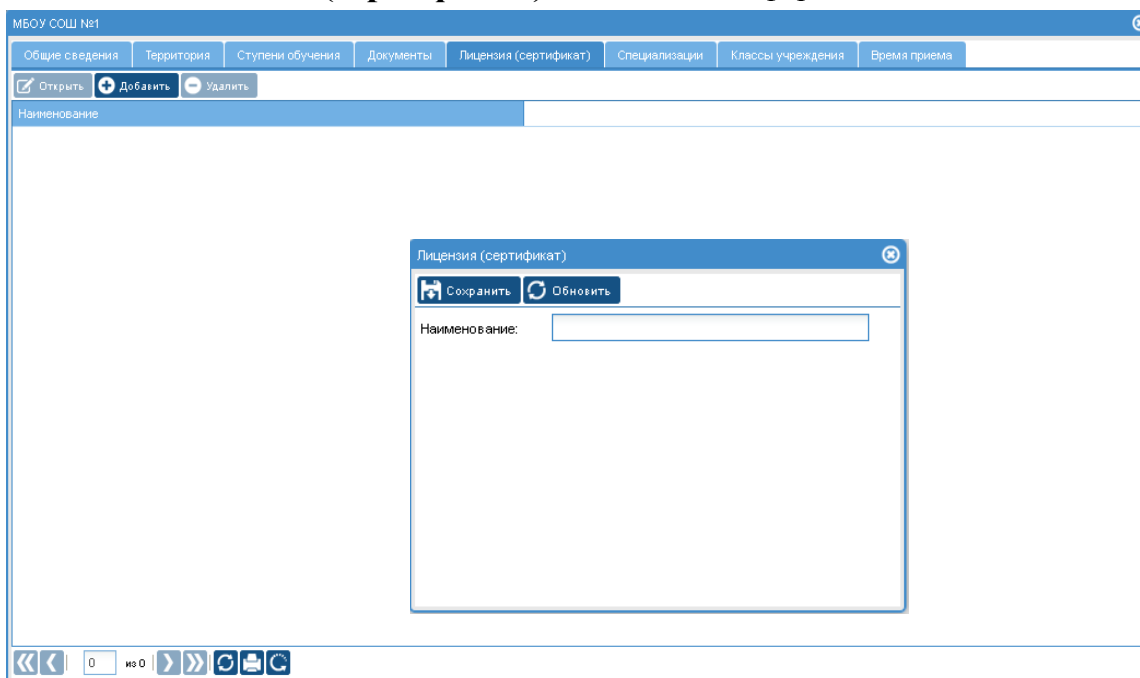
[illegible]

МБОУ СОШ №1

Общие сведения | Территория | Ступени обучения | Документы | Лицензия (сертификат) | Специализации | Классы учреждения | Время приема

Открыть | Добавить | Удалить

Наименование

Лицензия (сертификат)

Сохранить | Обновить

Наименование:

0 из 0